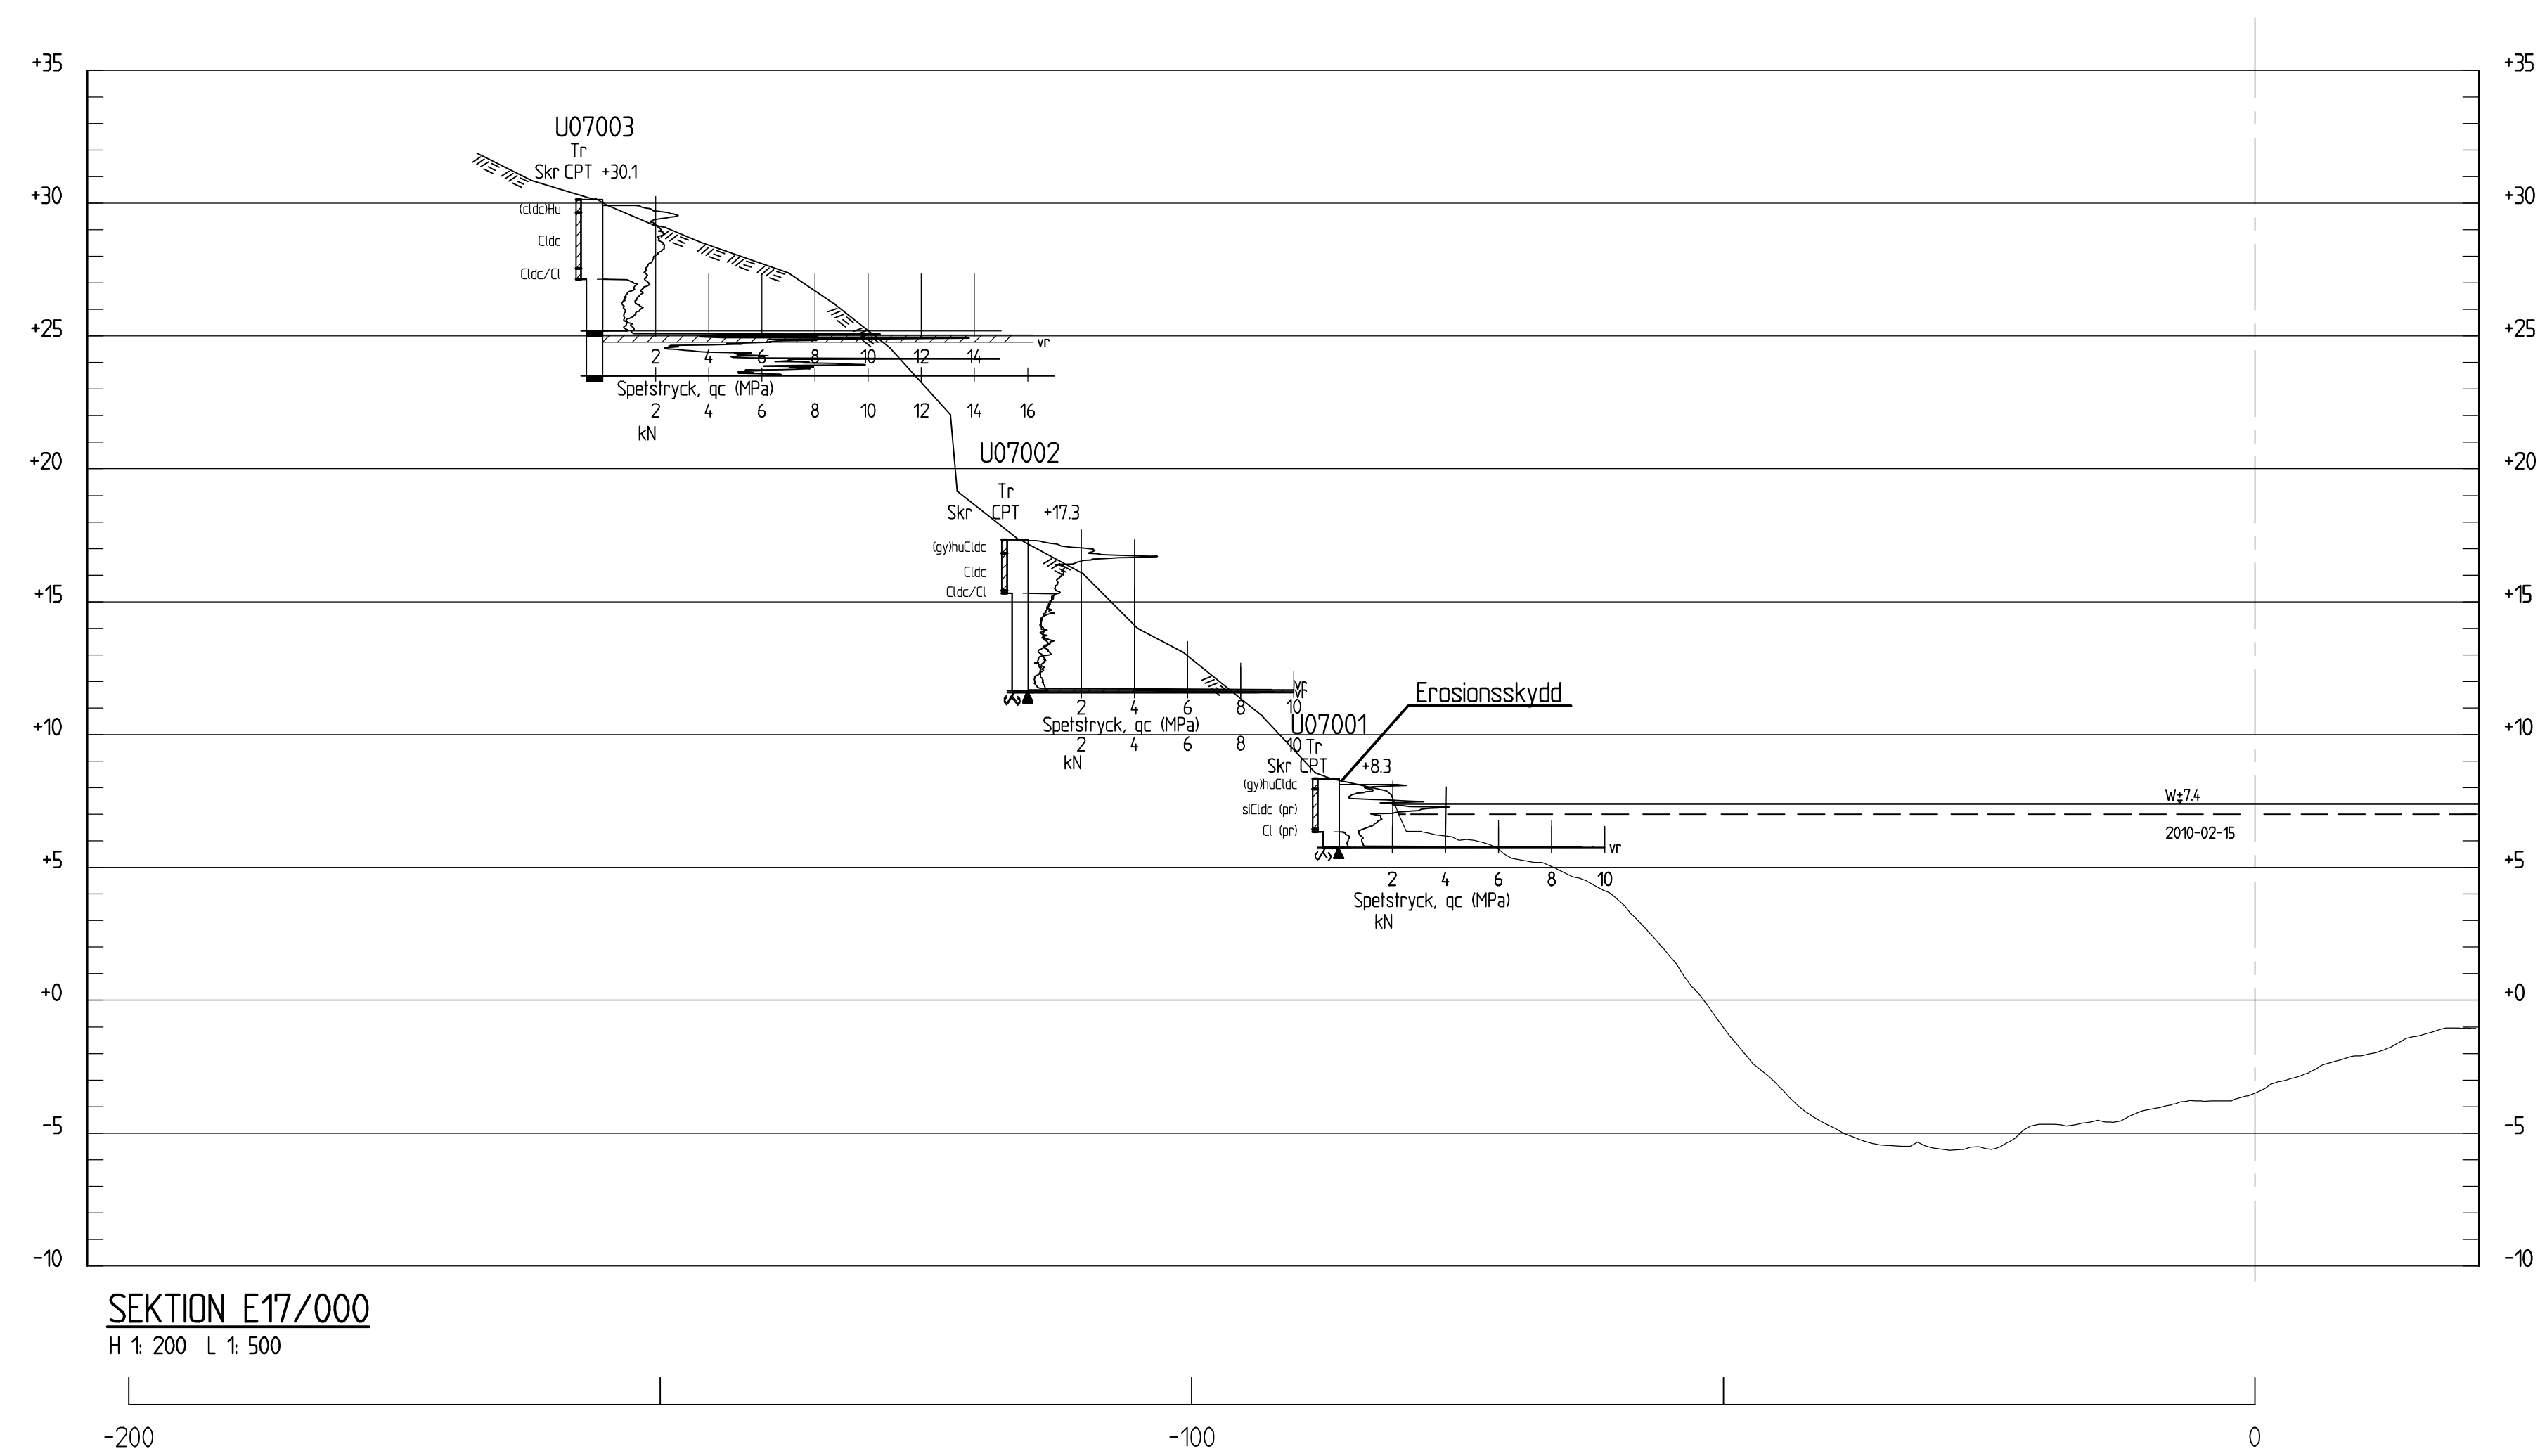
+35
+30
+25
+20
+15
+10
+5
+0
-5
-10

+35
+30
+25
+20
+15
+10
+5
+0
-5
-10

U07003
Tr
Skr CPT +30.1
(cldc)Hu
Cldc
Cldc/Cl
vr
2 4 6 8 10 12 14
Spetstryck, qc (MPa)
2 4 6 8 10 12 14 16
kN

U07002
Tr
Skr CPT +17.3
(gy)huCldc
Cldc
Cldc/Cl
vr
2 4 6 8 10
Spetstryck, qc (MPa)
2 4 6 8 10
kN

Erosionsskydd

U07001
Tr
Skr CPT +8.3
(gy)huCldc
siCldc (pr)
Cl (pr)
vr
2 4 6 8 10
Spetstryck, qc (MPa)
kN

W+7.4
2010-02-15

SEKTION E17/000
H 1: 200 L 1: 500

-200
-100
0